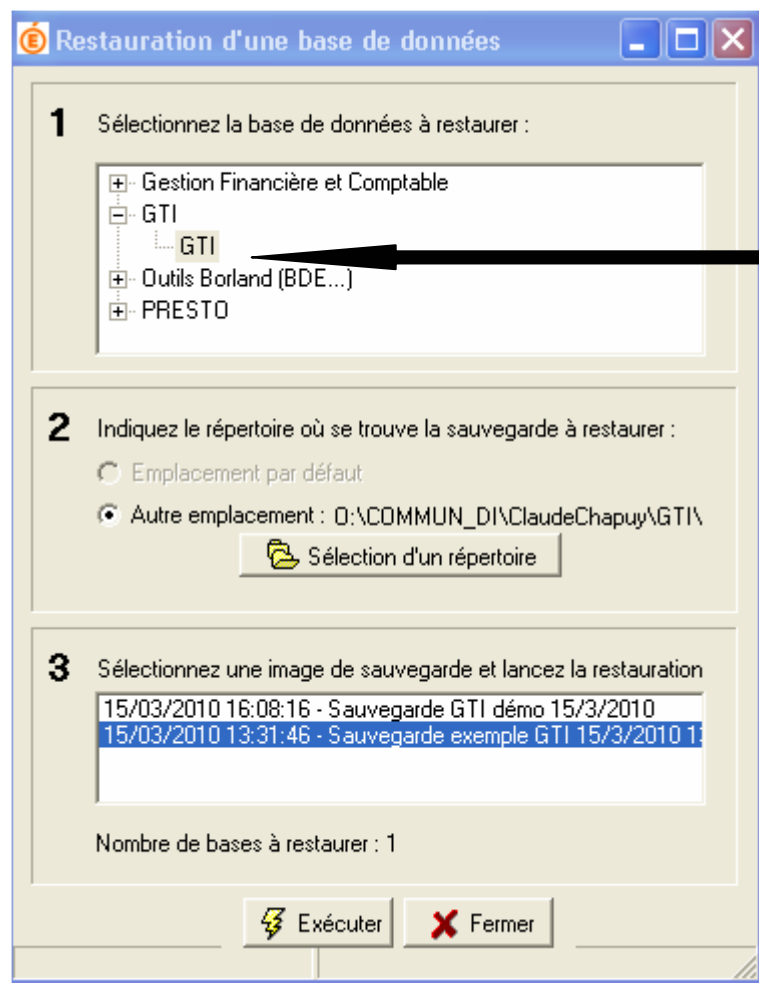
Restauration d'une base de données

1 Sélectionnez la base de données à restaurer :

Gestion Financière et Comptable
GTI
GTI
Outils Borland (BDE...)
PRESTO

2 Indiquez le répertoire où se trouve la sauvegarde à restaurer :

Emplacement par défaut
Autre emplacement : O:\COMMUN_DI\ClaudeChapuy\GTI\

Sélection d'un répertoire

3 Sélectionnez une image de sauvegarde et lancez la restauration

15/03/2010 16:08:16 - Sauvegarde GTI démo 15/3/2010
15/03/2010 13:31:46 - Sauvegarde exemple GTI 15/3/2010 1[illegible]

Nombre de bases à restaurer : 1

Exécuter
Fermer